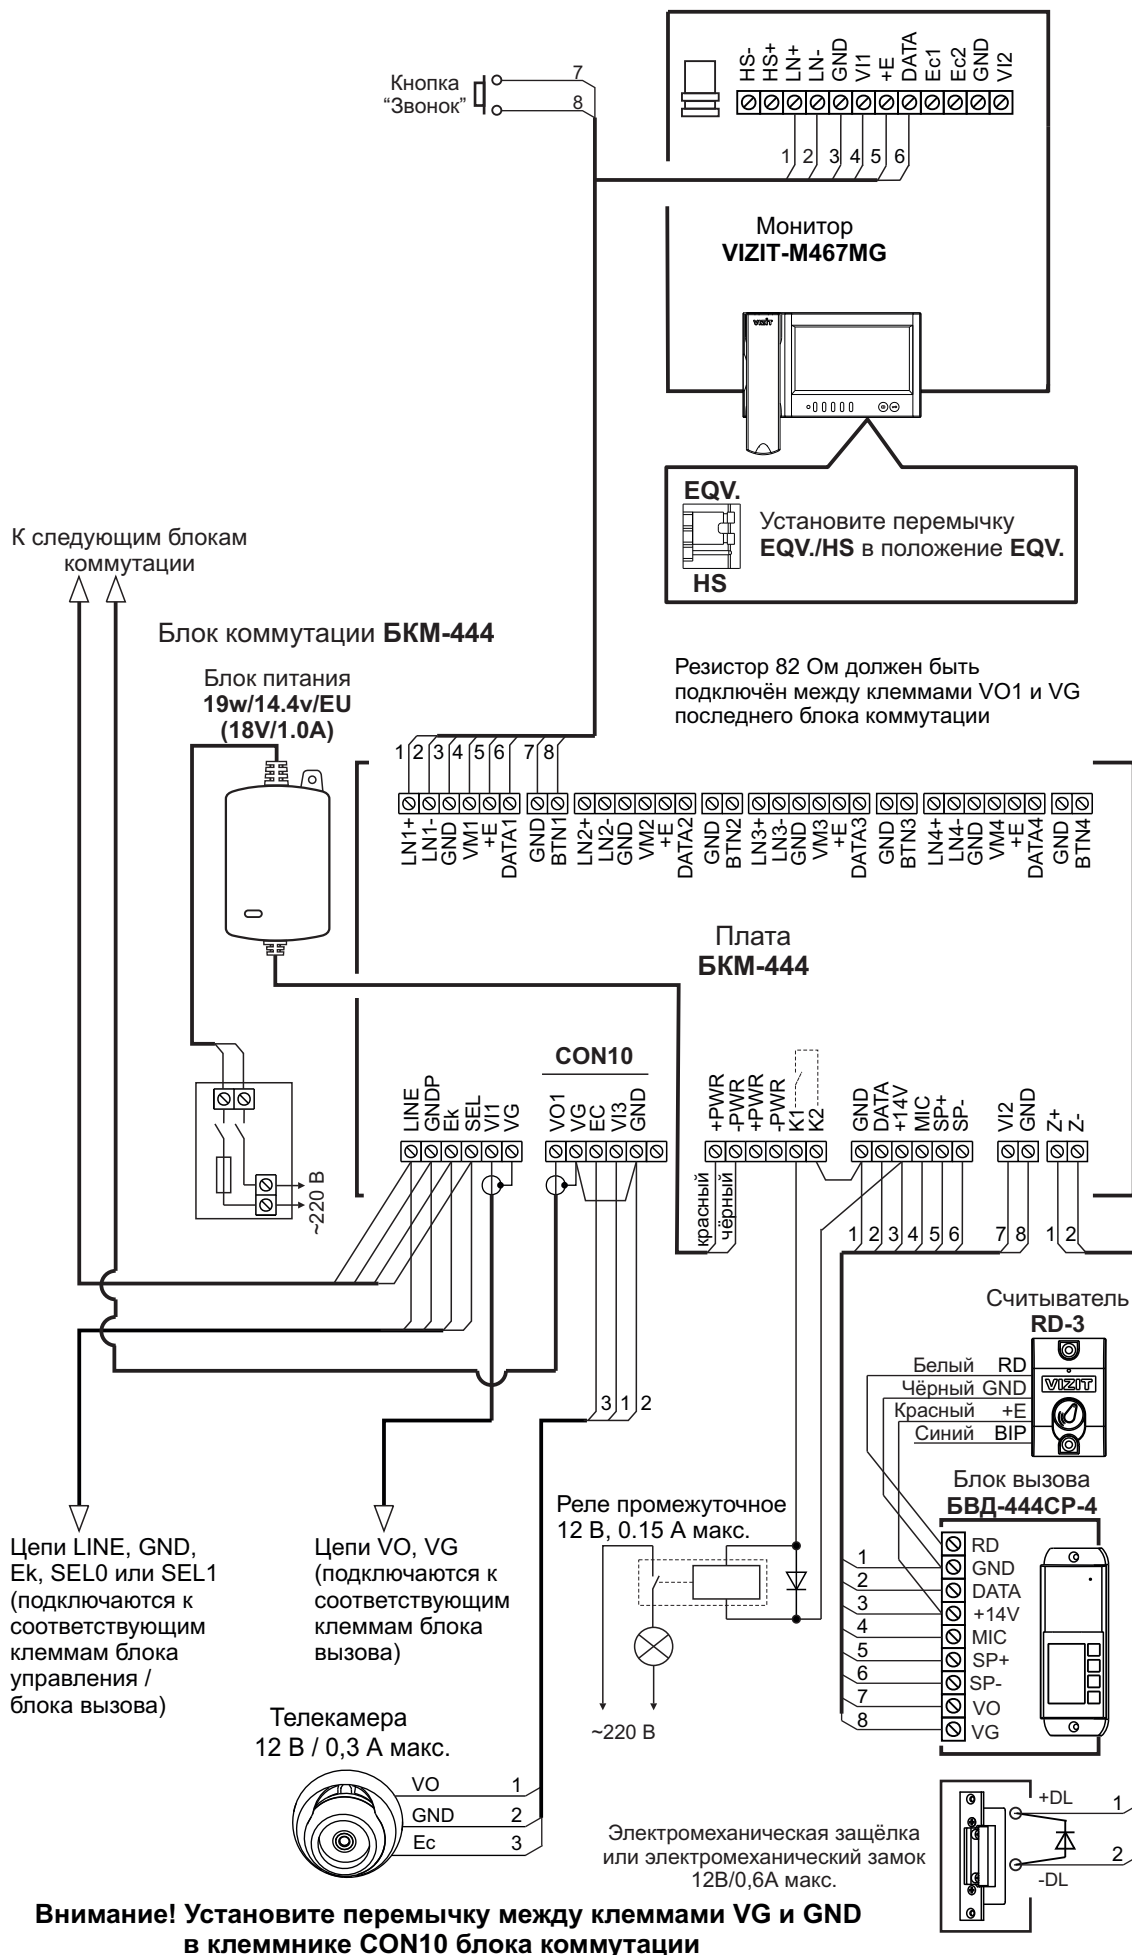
Кнопка
"Звонок"

7
8

HS-
HS+
LN+
LN-
GND
VI1
+E
DATA
Ec1
Ec2
GND
VI2

1 2 3 4 5 6

Монитор
**VIZIT-M467MG**

VIZIT

EQV.
HS

Установите перемычку **EQV./HS** в положение **EQV.**

К следующим блокам коммутации

Блок коммутации **БКМ-444**

Блок питания
**19w/14.4v/EU**
**(18V/1.0A)**

Резистор 82 Ом должен быть подключён между клеммами VO1 и VG последнего блока коммутации

1 2 3 4 5 6 7 8

LN1+
LN1-
GND
VM1
+E
DATA1
GND
BTN1
LN2+
LN2-
GND
VM2
+E
DATA2
GND
BTN2
LN3+
LN3-
GND
VM3
+E
DATA3
GND
BTN3
LN4+
LN4-
GND
VM4
+E
DATA4
GND
BTN4

Плата
**БКМ-444**

**CON10**

~220 В

LINE
GNDP
Ek
SEL
VI1
VG

VO1
VG
EC
VI3
GND

+PWR
-PWR
+PWR
-PWR
K1
K2

GND
DATA
+14V
MIC
SP+
SP-

VI2
GND

Z+
Z-

красный
чёрный

1 2 3 4 5 6 7 8 1 2

Считыватель
**RD-3**

Белый RD
Чёрный GND
Красный +E
Синий BIP

VIZIT

3 1 2

Блок вызова
**БВД-444СР-4**

RD
GND
DATA
+14V
MIC
SP+
SP-
VO
VG

1
2
3
4
5
6
7
8

Реле промежуточное
12 В, 0.15 А макс.

~220 В

Цепи LINE, GND, Ek, SEL0 или SEL1 (подключаются к соответствующим клеммам блока управления / блока вызова)

Цепи VO, VG (подключаются к соответствующим клеммам блока вызова)

Телекамера
12 В / 0,3 А макс.

VO 1
GND 2
Ec 3

Электромеханическая защёлка или электромеханический замок 12В/0,6А макс.

+DL 1
-DL 2

**Внимание! Установите перемычку между клеммами VG и GND в клеммнике CON10 блока коммутации**